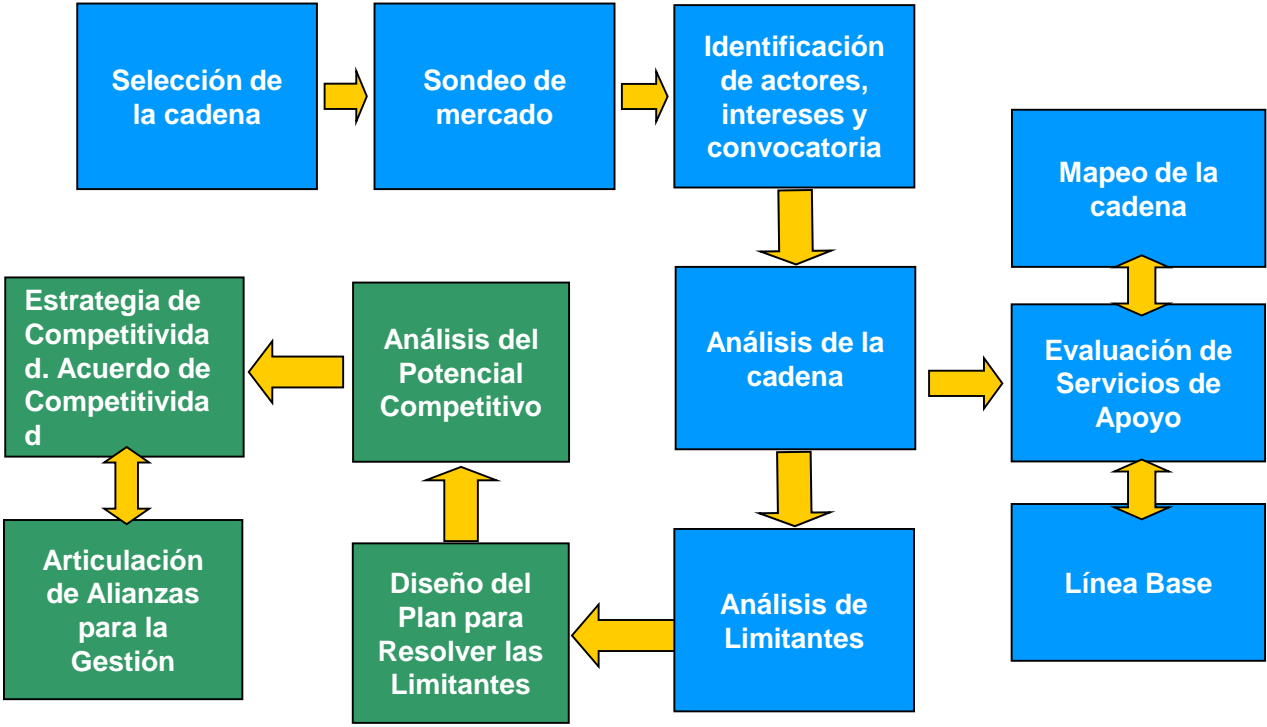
Selección de la cadena

Sondeo de mercado

Identificación de actores, intereses y convocatoria

Mapeo de la cadena

Análisis de la cadena

Evaluación de Servicios de Apoyo

Línea Base

Análisis de Limitantes

Diseño del Plan para Resolver las Limitantes

Análisis del Potencial Competitivo

Estrategia de Competitividad. Acuerdo de Competitividad

Articulación de Alianzas para la Gestión